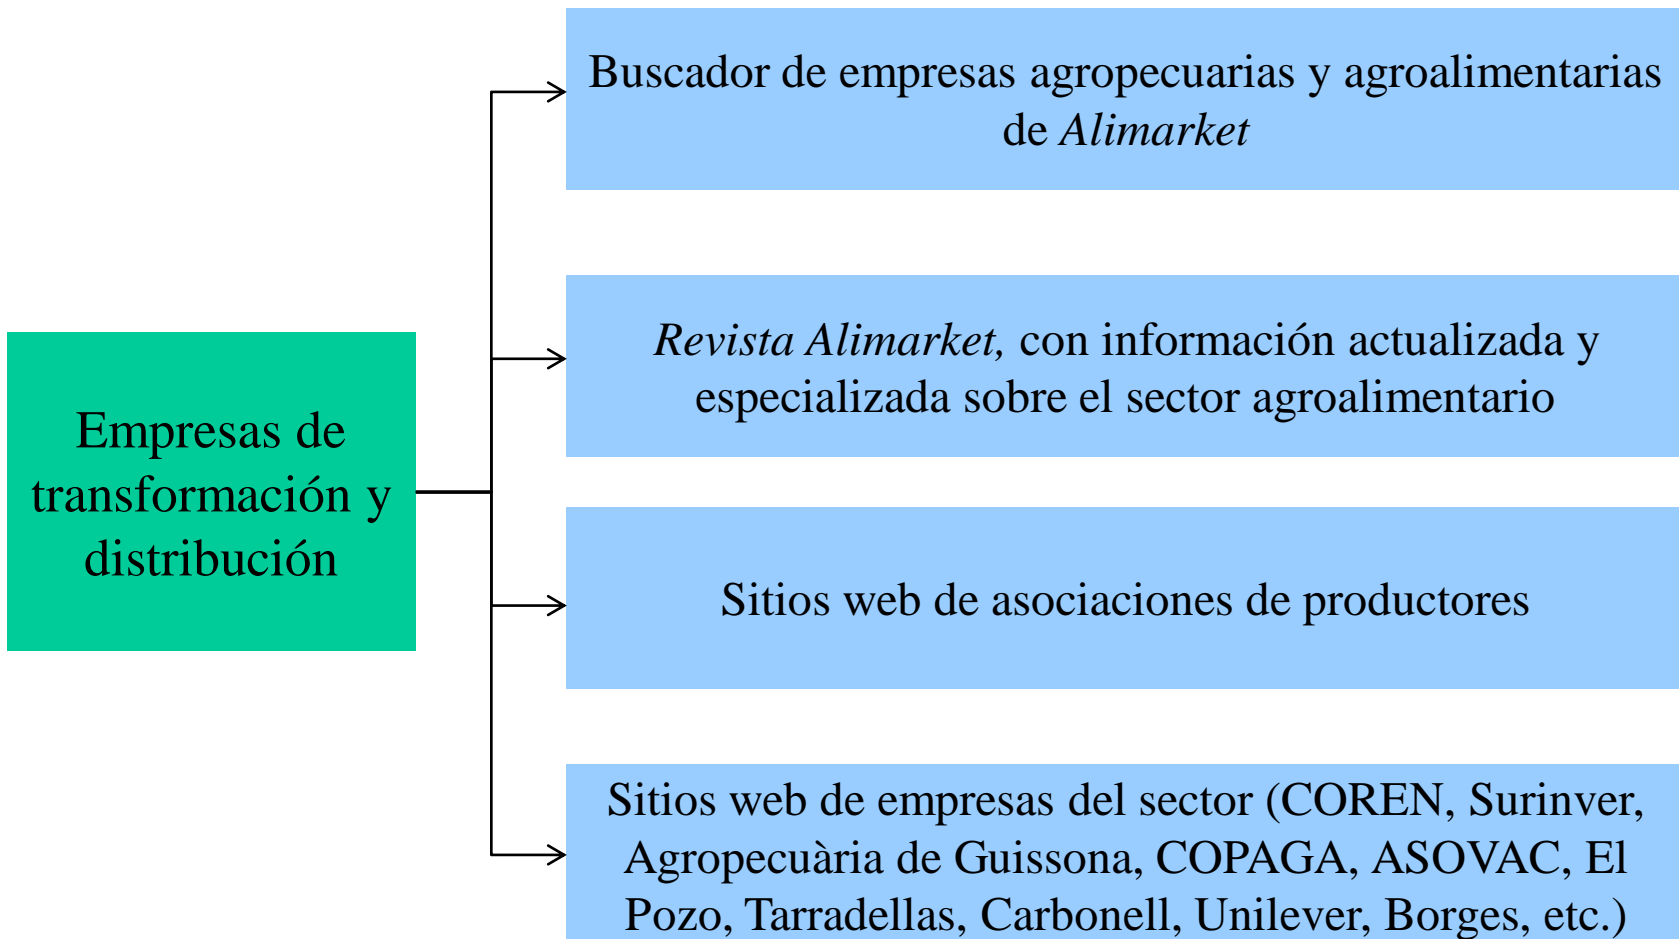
Empresas de transformación y distribución

Buscador de empresas agropecuarias y agroalimentarias de Alimarket

Revista Alimarket, con información actualizada y especializada sobre el sector agroalimentario

Sitios web de asociaciones de productores

Sitios web de empresas del sector (COREN, Surinver, Agropecuària de Guissona, COPAGA, ASOVAC, El Pozo, Tarradellas, Carbonell, Unilever, Borges, etc.)